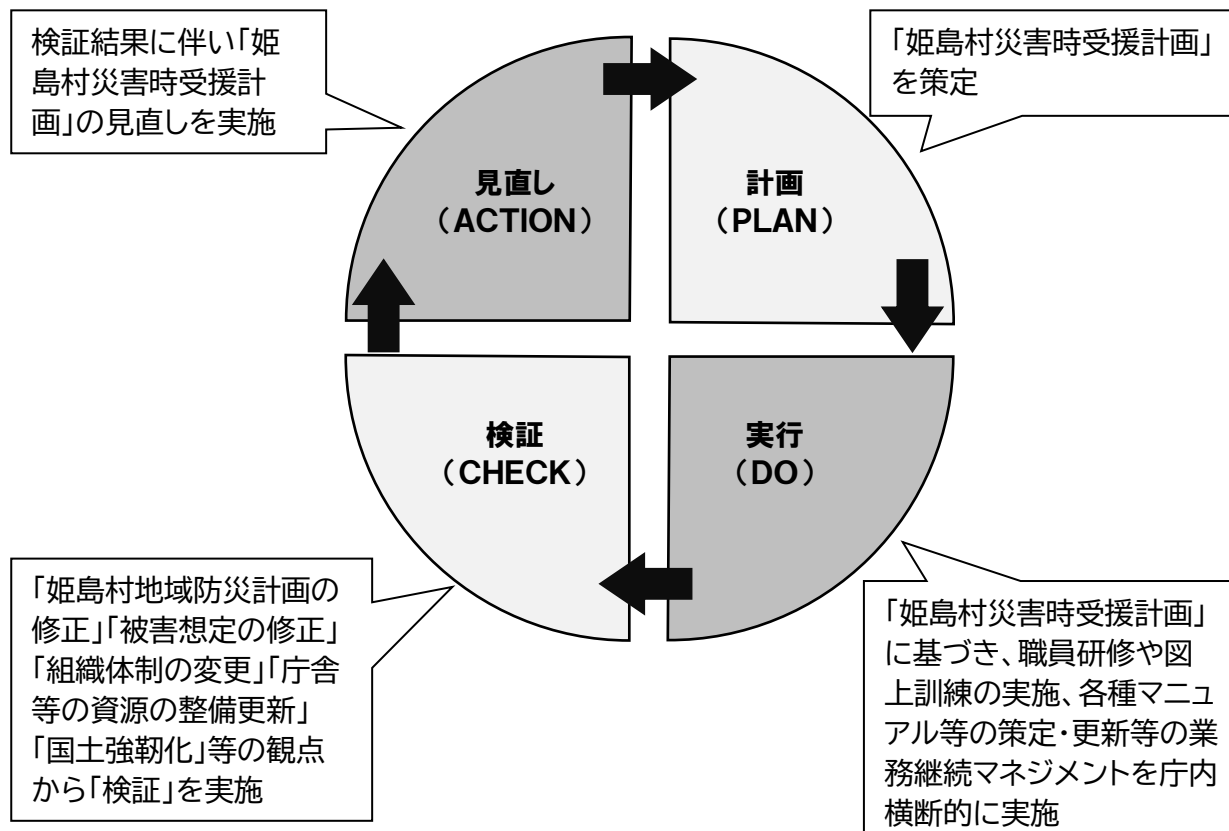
検証結果に伴い「姫島村災害時受援計画」の見直しを実施

「姫島村災害時受援計画」を策定

見直し
（ACTION）

計画
（PLAN）

検証
（CHECK）

実行
（DO）

「姫島村地域防災計画の修正」「被害想定の修正」「組織体制の変更」「庁舎等の資源の整備更新」「国土強靭化」等の観点から「検証」を実施

「姫島村災害時受援計画」に基づき、職員研修や図上訓練の実施、各種マニュアル等の策定・更新等の業務継続マネジメントを庁内横断的に実施